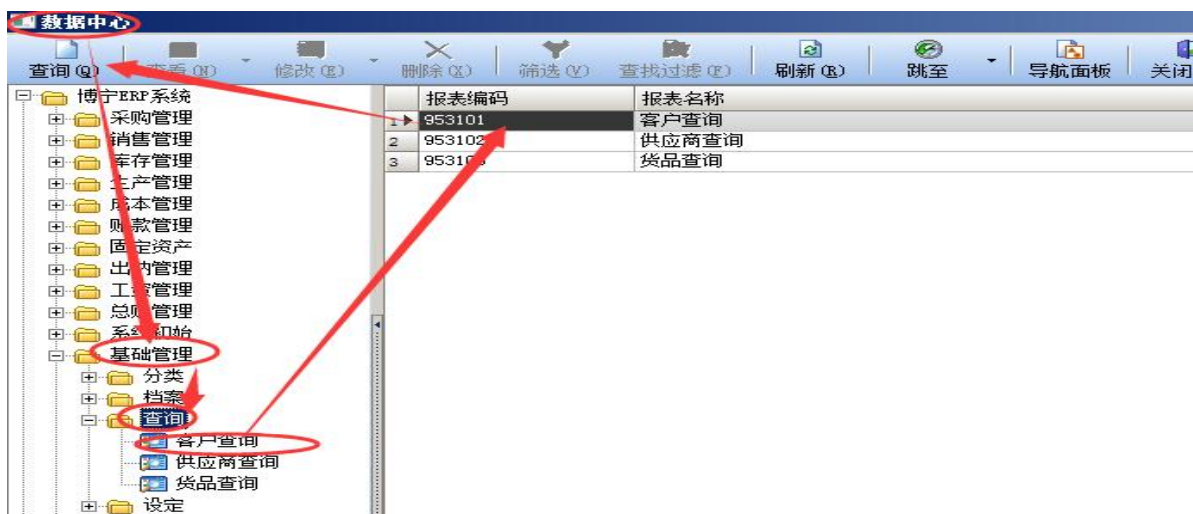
数据中心

查询(Q) 查看(N) 修改(E) 删除(X) 筛选(V) 查找过滤(F) 刷新(R) 跳至 导航面板 关闭

博宁ERP系统
采购管理
销售管理
库存管理
生产管理
成本管理
账款管理
固定资产
出纳管理
工资管理
总账管理
系统初始
基础管理
分类
档案
查询
客户查询
供应商查询
货品查询
设定

| | 报表编码 | 报表名称 |
|---|---|---|
| 1 | 953101 | 客户查询 |
| 2 | 953102 | 供应商查询 |
| 3 | 9531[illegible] | 货品查询 |